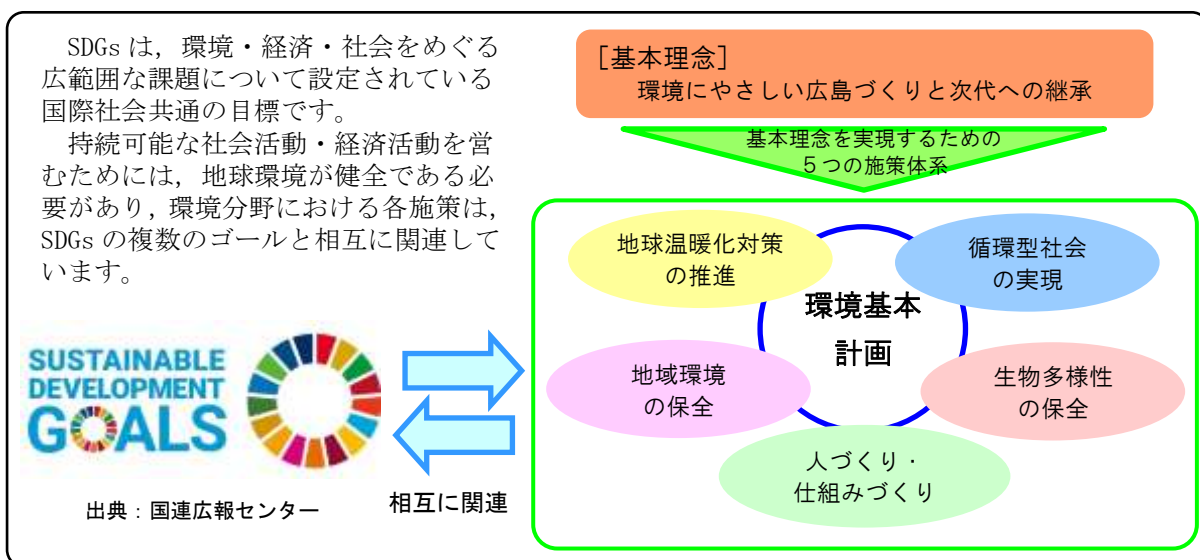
SDGsは，環境・経済・社会をめぐる広範囲な課題について設定されている国際社会共通の目標です。

持続可能な社会活動・経済活動を営むためには，地球環境が健全である必要があり，環境分野における各施策は，SDGsの複数のゴールと相互に関連しています。

SUSTAINABLE DEVELOPMENT GOALS

出典：国連広報センター

相互に関連

［基本理念］
環境にやさしい広島づくりと次代への継承

基本理念を実現するための
５つの施策体系

環境基本計画

地球温暖化対策の推進

循環型社会の実現

地域環境の保全

生物多様性の保全

人づくり・仕組みづくり